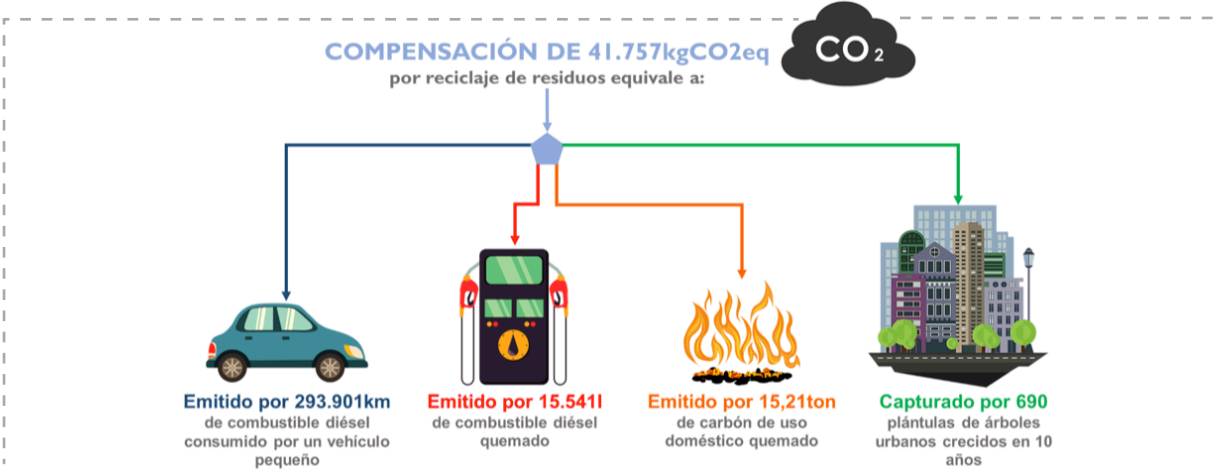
COMPENSACIÓN DE 41.757kgCO2eq
por reciclaje de residuos equivale a:

$CO_2$

Emitido por 293.901km
de combustible diésel consumido por un vehículo pequeño

Emitido por 15.541l
de combustible diésel quemado

Emitido por 15,21ton
de carbón de uso doméstico quemado

Capturado por 690
plántulas de árboles urbanos crecidos en 10 años